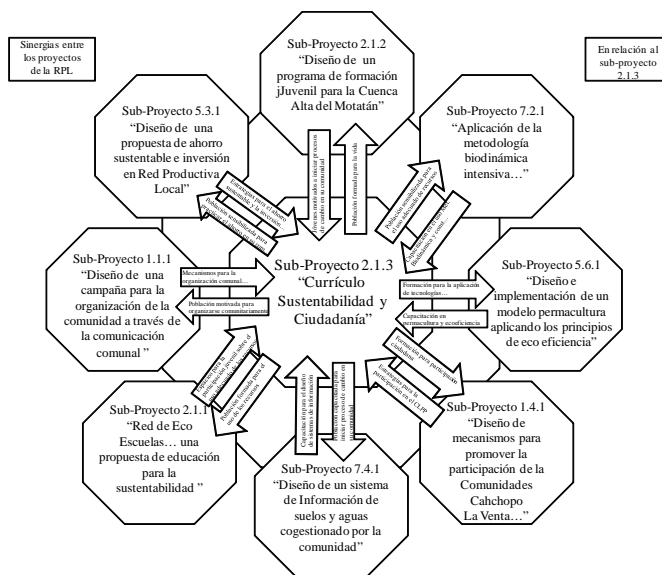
Sinergias entre los proyectos de la RPL

En relación al sub-proyecto 2.1.3

Sub-Proyecto 2.1.2
"Diseño de un programa de formación jJuvenil para la Cuenca Alta del Motatán"

Sub-Proyecto 5.3.1
"Diseño de una propuesta de ahorro sustentable e inversión en Red Productiva Local"

Sub-Proyecto 7.2.1
"Aplicación de la metodología biodinámica intensiva…"

Sub-Proyecto 1.1.1
"Diseño de una campaña para la organización de la comunidad a través de la comunicación comunal "

Sub-Proyecto 2.1.3
"Currículo Sustentabilidad y Ciudadanía"

Sub-Proyecto 5.6.1
"Diseño e implementación de un modelo permacultura aplicando los principios de eco eficiencia"

Sub-Proyecto 2.1.1
"Red de Eco Escuelas… una propuesta de educación para la sustentabilidad "

Sub-Proyecto 1.4.1
"Diseño de mecanismos para promover la participación de la Comunidades Cahchopo La Venta…"

Sub-Proyecto 7.4.1
"Diseño de un sistema de Información de suelos y aguas cogestionado por la comunidad"

Jóvenes motivados a iniciar procesos de cambio en su comunidad

Población formada para la vida

Estrategias para el ahorro sustentable y la inversión

Población sensibilizada para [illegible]

Población sensibilizada en el uso de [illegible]

Capacitación en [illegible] biodinámica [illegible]

Mecanismos para la organización comunal…

Población motivada para organizarse comunitariamente

Formación para la aplicación de tecnologías…

Capacitación en permacultura y ecoeficiencia

Estrategias para la participación en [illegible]

Población formada para el uso de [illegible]

Formación para participar ciudadana…

Estrategias para la participación en el CLPP

Capacitación para el diseño de sistemas de información

Población capacitada para iniciar procesos de cambio en su comunidad